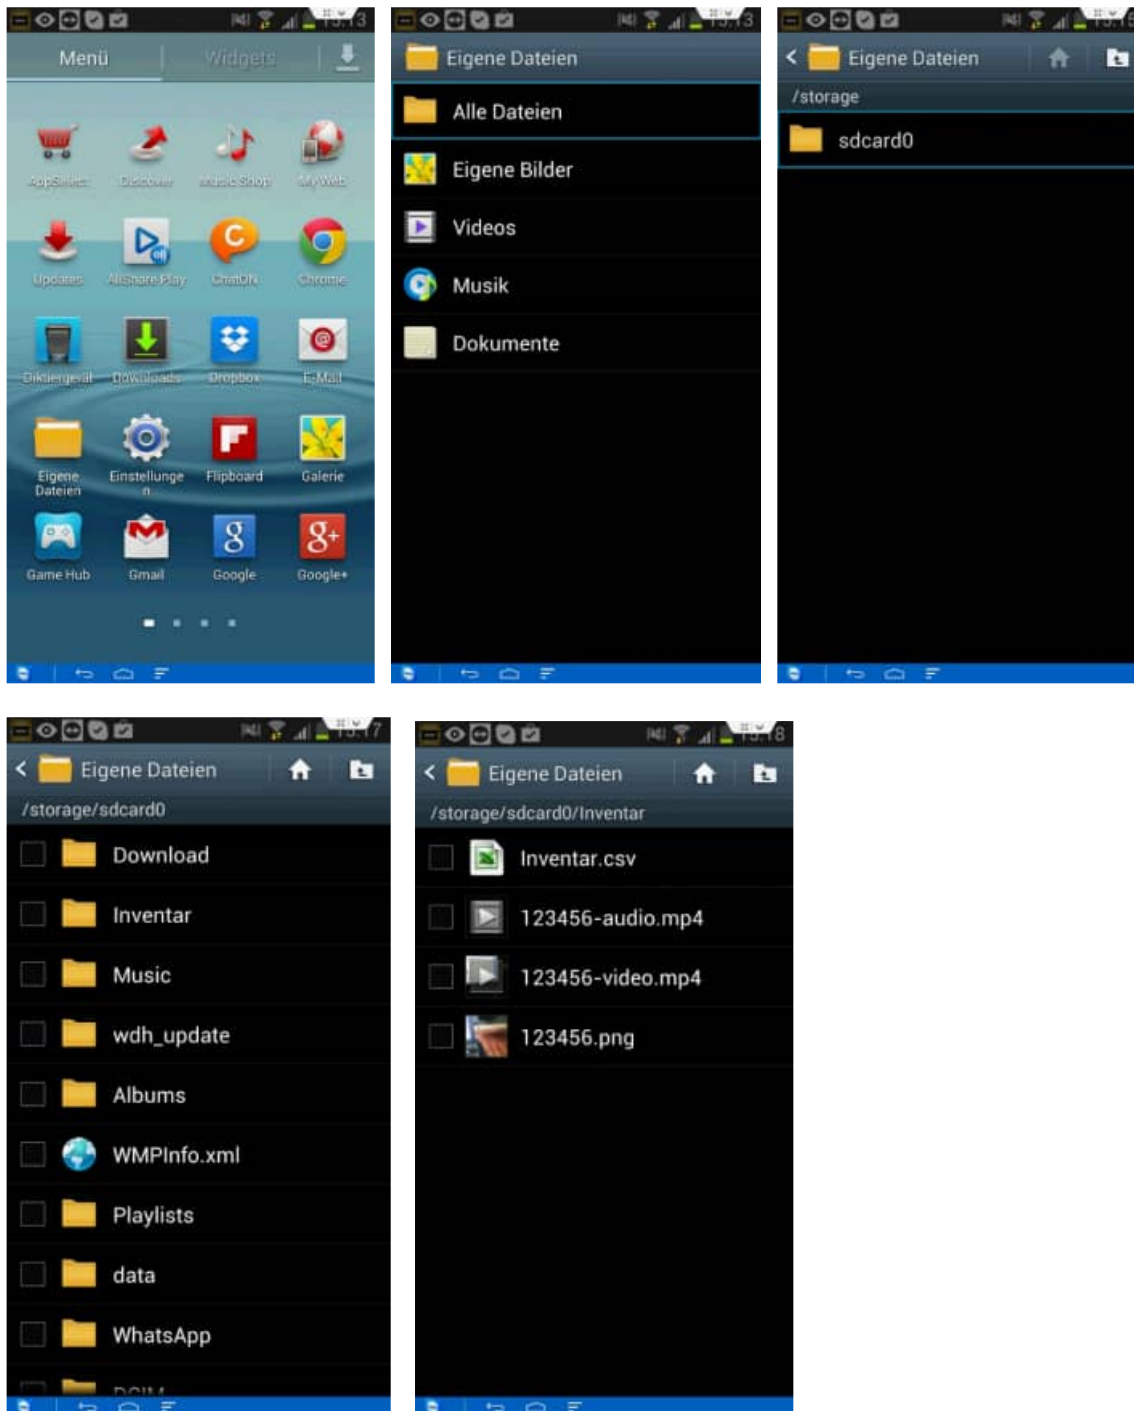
Menü
Widgets

AppSelect
Discover
Music Shop
My Web
Updates
AllShare Play
ChatON
Chrome
Diktiergerät
Downloads
Dropbox
E-Mail
Eigene Dateien
Einstellungen
Flipboard
Galerie
Game Hub
Gmail
Google
Google+

Eigene Dateien
Alle Dateien
Eigene Bilder
Videos
Musik
Dokumente

Eigene Dateien
/storage
sdcard0

Eigene Dateien
/storage/sdcard0
Download
Inventar
Music
wdh_update
Albums
WMPInfo.xml
Playlists
data
WhatsApp
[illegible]

Eigene Dateien
/storage/sdcard0/Inventar
Inventar.csv
123456-audio.mp4
123456-video.mp4
123456.png